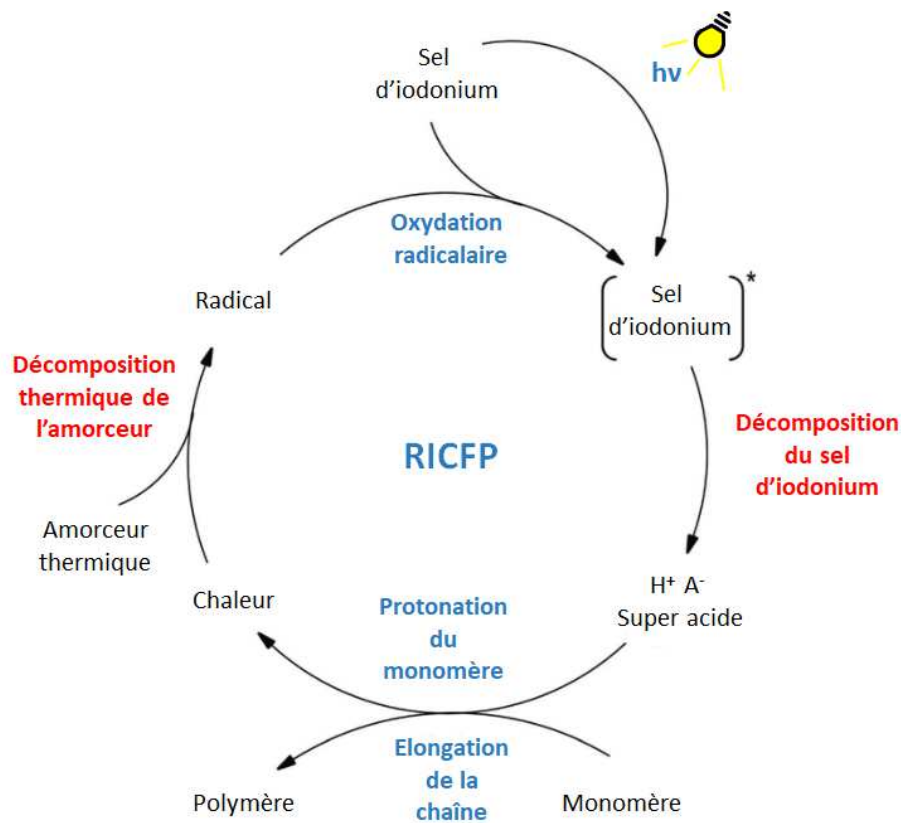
Sel d’iodonium

hv

Oxydation radicalaire

Radical

$\left[\text{Sel d’iodonium}\right]^*$

Décomposition thermique de l’amorceur

RICFP

Décomposition du sel d’iodonium

Amorceur thermique

Chaleur

Protonation du monomère

$H^+$ $A^-$
Super acide

Elongation de la chaîne

Polymère

Monomère